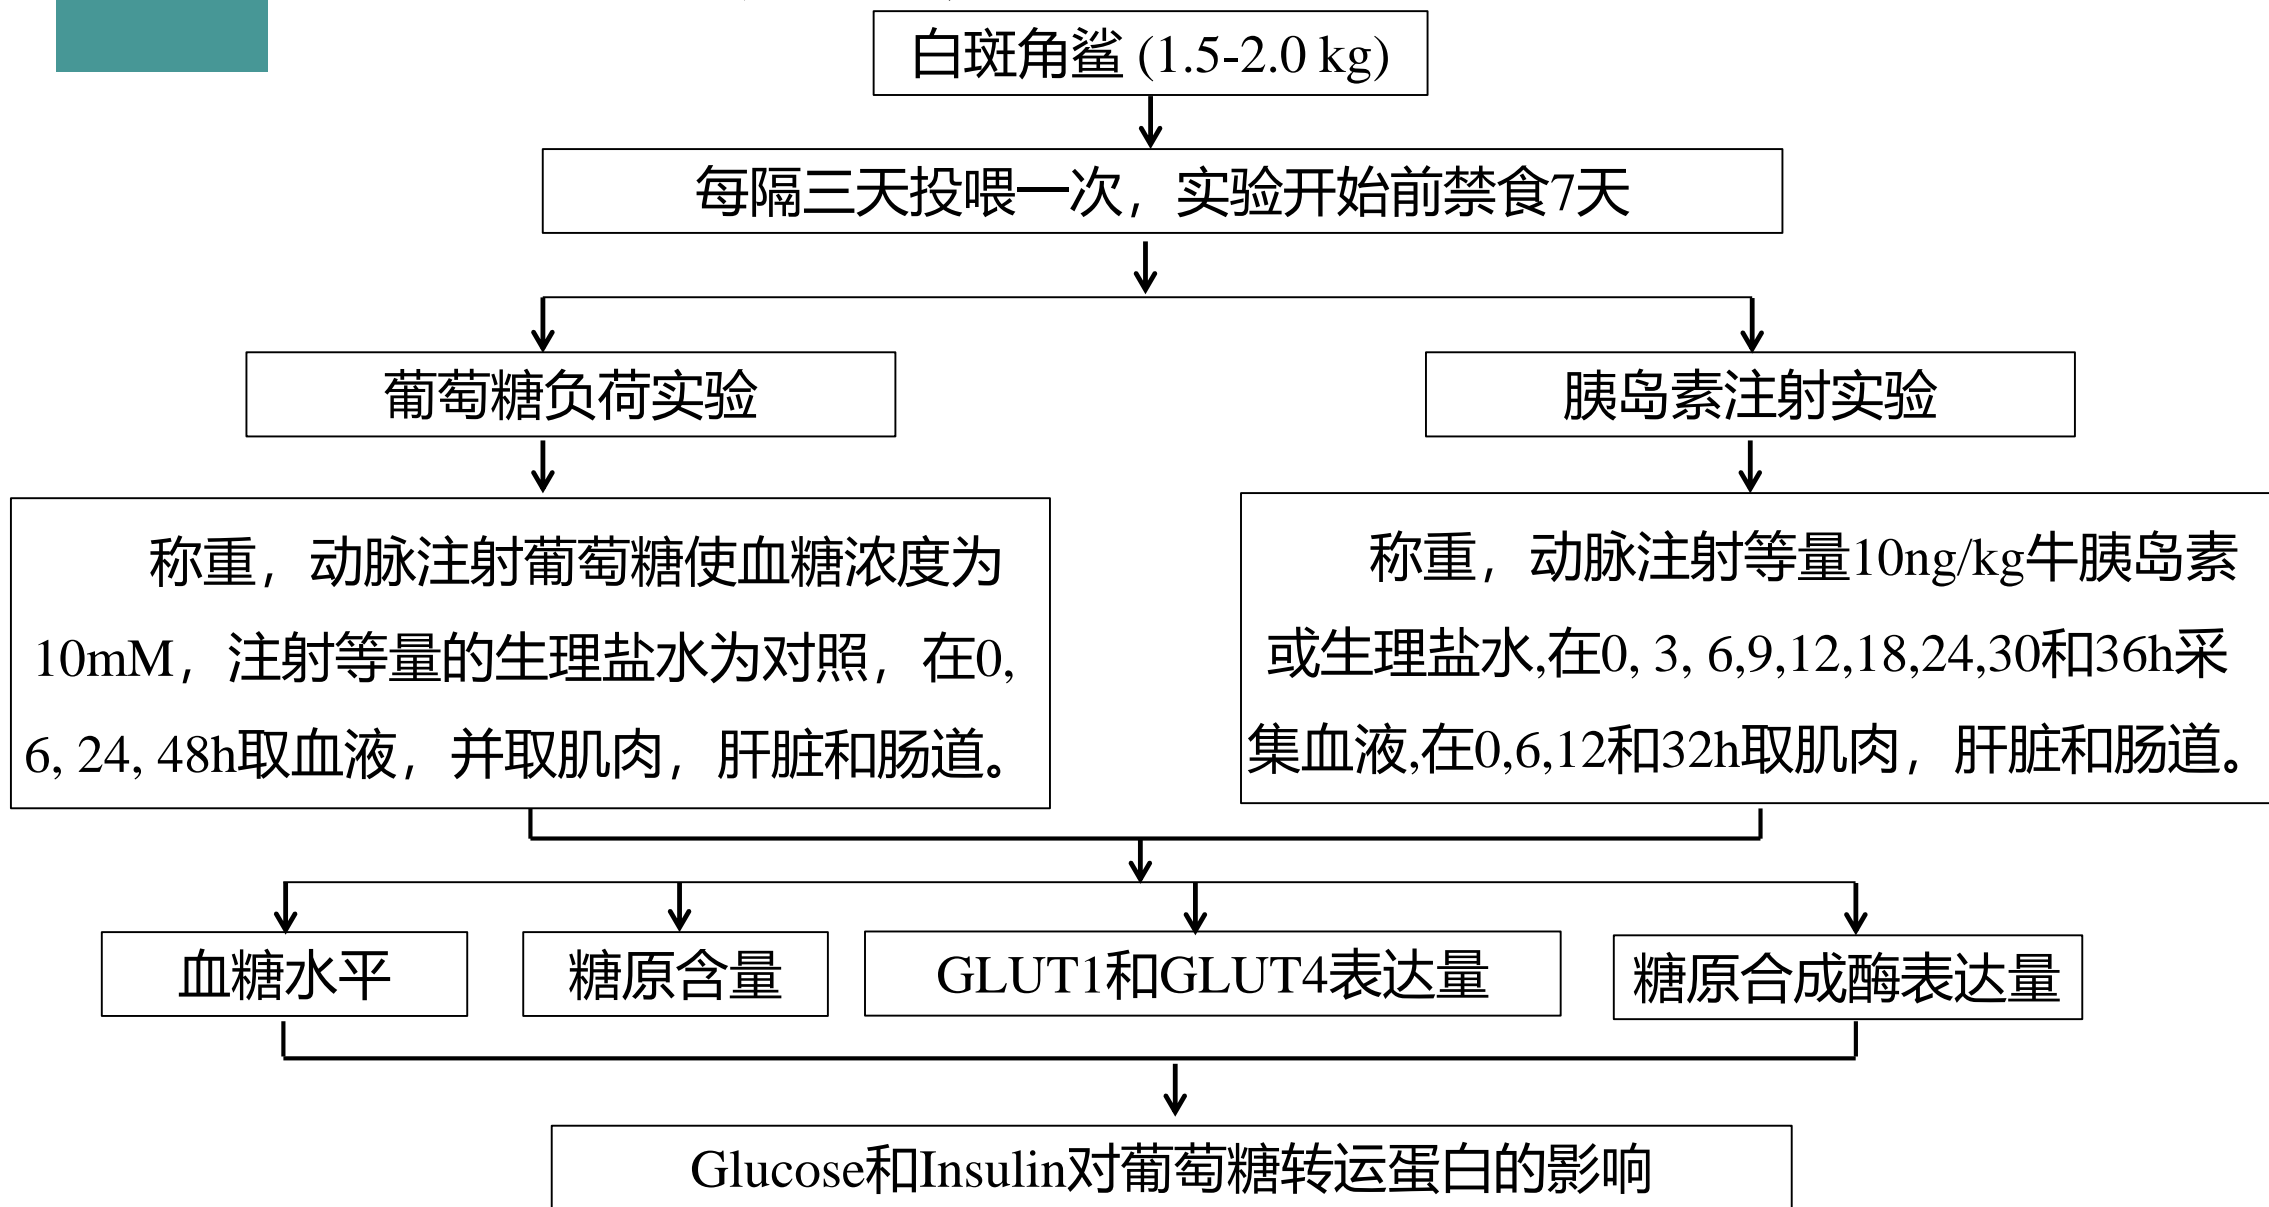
白斑角鲨 (1.5-2.0 kg)

每隔三天投喂一次，实验开始前禁食7天

葡萄糖负荷实验

胰岛素注射实验

称重，动脉注射葡萄糖使血糖浓度为10mM，注射等量的生理盐水为对照，在0, 6, 24, 48h取血液，并取肌肉，肝脏和肠道。

称重，动脉注射等量10ng/kg牛胰岛素或生理盐水,在0, 3, 6,9,12,18,24,30和36h采集血液,在0,6,12和32h取肌肉，肝脏和肠道。

血糖水平

糖原含量

GLUT1和GLUT4表达量

糖原合成酶表达量

Glucose和Insulin对葡萄糖转运蛋白的影响